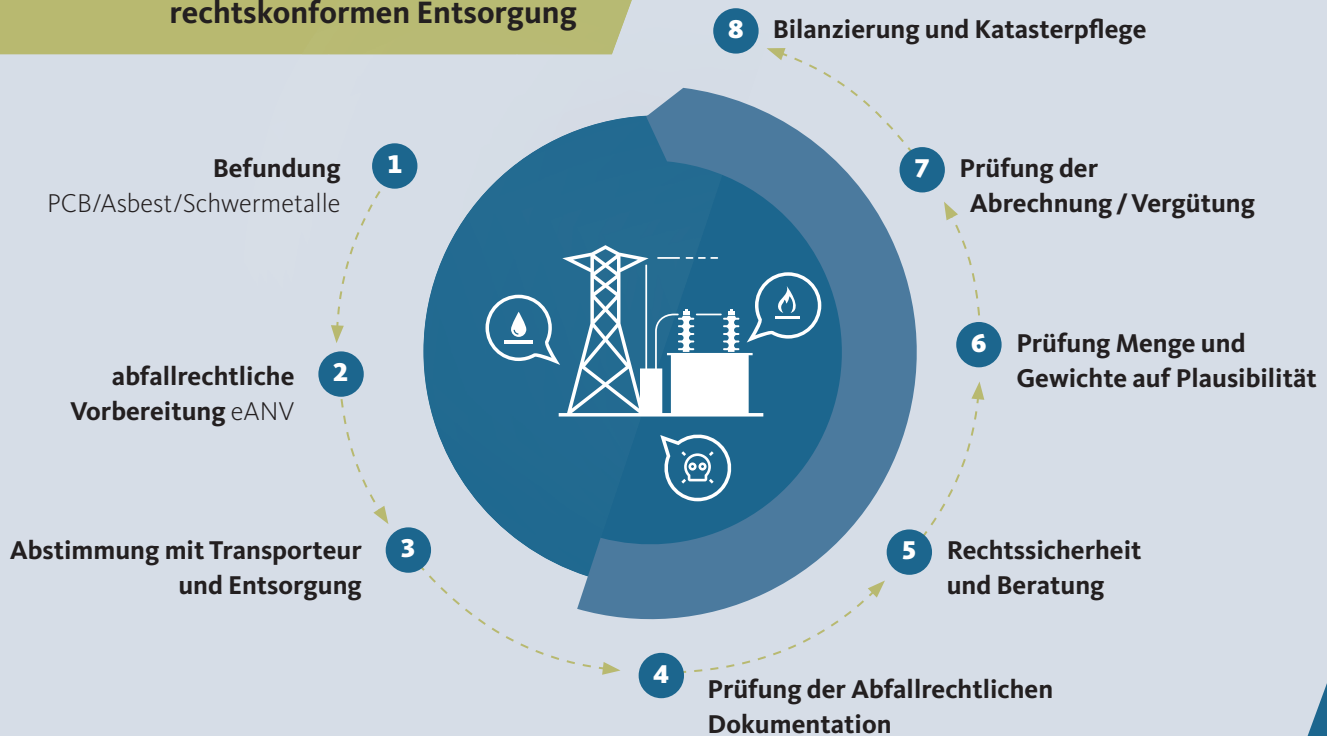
rechtskonformen Entsorgung

8 Bilanzierung und Katasterpflege

1 Befundung
PCB/Asbest/Schwermetalle

7 Prüfung der Abrechnung / Vergütung

6 Prüfung Menge und Gewichte auf Plausibilität

2 abfallrechtliche Vorbereitung eANV

3 Abstimmung mit Transporteur und Entsorgung

5 Rechtssicherheit und Beratung

4 Prüfung der Abfallrechtlichen Dokumentation